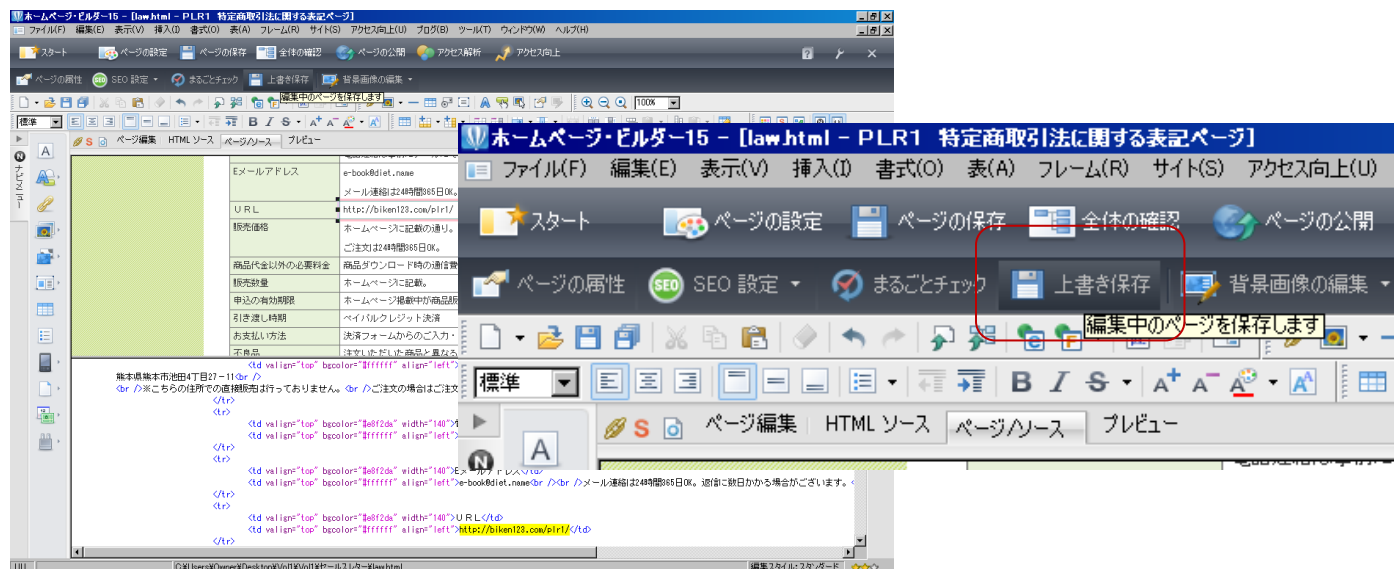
ホームページ・ビルダー15 - [law.html - PLR1 特定商取引法に関する表記ページ]
ファイル(F) 編集(E) 表示(V) 挿入(I) 書式(O) 表(A) フレーム(R) サイト(S) アクセス向上(U) ブログ(B) ツール(T) ウィンドウ(W) ヘルプ(H)
スタート ページの設定 ページの保存 全体の確認 ページの公開 アクセス解析 アクセス向上
ページの属性 SEO 設定 まるごとチェック 上書き保存 背景画像の編集
編集中のページを保存します
100%
標準
ページ編集 HTML ソース ページ/ソース プレビュー
ナビメニュー

| Eメールアドレス | e-book@diet.name メール連絡は24時間365日OK。 |
|---|---|
| URL | http://biken123.com/plr1/ |
| 販売価格 | ホームページに記載の通り。 ご注文は24時間365日OK。 |
| 商品代金以外の必要料金 | 商品ダウンロード時の通信費 |
| 販売数量 | ホームページに記載。 |
| 申込の有効期限 | ホームページ掲載中が商品販 |
| 引き渡し時期 | ペイパルクレジット決済 |
| お支払い方法 | 決済フォームからのご入力・ |
| 不良品 | 注文いただいた商品と異なる |

<td valign="top" bgcolor="#ffffff" align="left">
熊本県熊本市池田4丁目27-11<br />
<br />※こちらの住所での直接販売は行っておりません。<br />ご注文の場合はご注文
</tr>
<tr>
<td valign="top" bgcolor="#e8f2da" width="140">
<td valign="top" bgcolor="#ffffff" align="left">
</tr>
<tr>
<td valign="top" bgcolor="#e8f2da" width="140">Eメールアドレス</td>
<td valign="top" bgcolor="#ffffff" align="left">e-book@diet.name<br /><br />メール連絡は24時間365日OK。返信に数日かかる場合がございます。
</tr>
<tr>
<td valign="top" bgcolor="#e8f2da" width="140">URL</td>
<td valign="top" bgcolor="#ffffff" align="left">http://biken123.com/plr1/</td>
</tr>
C:¥Users¥Owner¥Desktop¥Vol1¥Vol1¥セールスレター¥law.html
編集スタイル: スタンダード

ホームページ・ビルダー15 - [law.html - PLR1 特定商取引法に関する表記ページ]
ファイル(F) 編集(E) 表示(V) 挿入(I) 書式(O) 表(A) フレーム(R) サイト(S) アクセス向上(U)
スタート ページの設定 ページの保存 全体の確認 ページの公開
ページの属性 SEO 設定 まるごとチェック 上書き保存 背景画像の編集
編集中のページを保存します
標準
ページ編集 HTML ソース ページ/ソース プレビュー
A